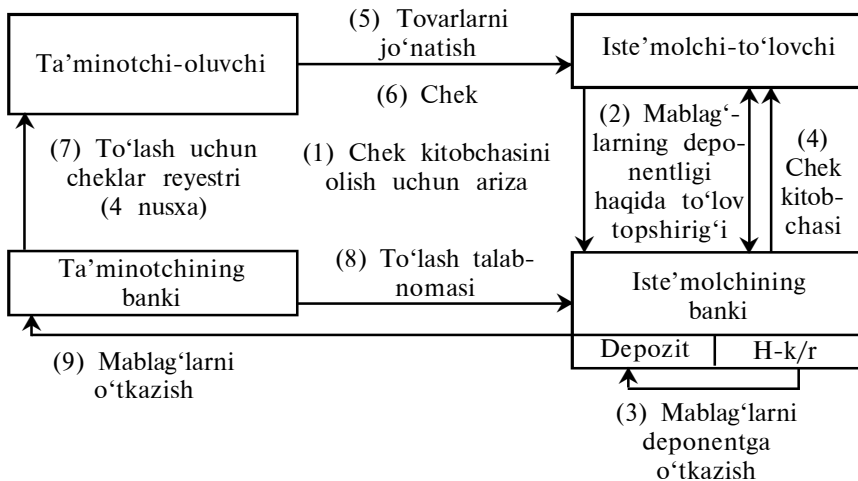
Ta’minotchi-oluvchi

(5) Tovarlarni jo‘natish

Iste’molchi-to‘lovchi

(6) Chek

(7) To‘lash uchun cheklar reyestri (4 nusxa)

(1) Chek kitobchasini olish uchun ariza

(2) Mablag‘larning deponentligi haqida to‘lov topshirig‘i

(4) Chek kitobchasi

Ta’minotchining banki

(8) To‘lash talabnomasi

Iste’molchining banki

Depozit

H-k/r

(9) Mablag‘larni o‘tkazish

(3) Mablag‘larni deponentga o‘tkazish